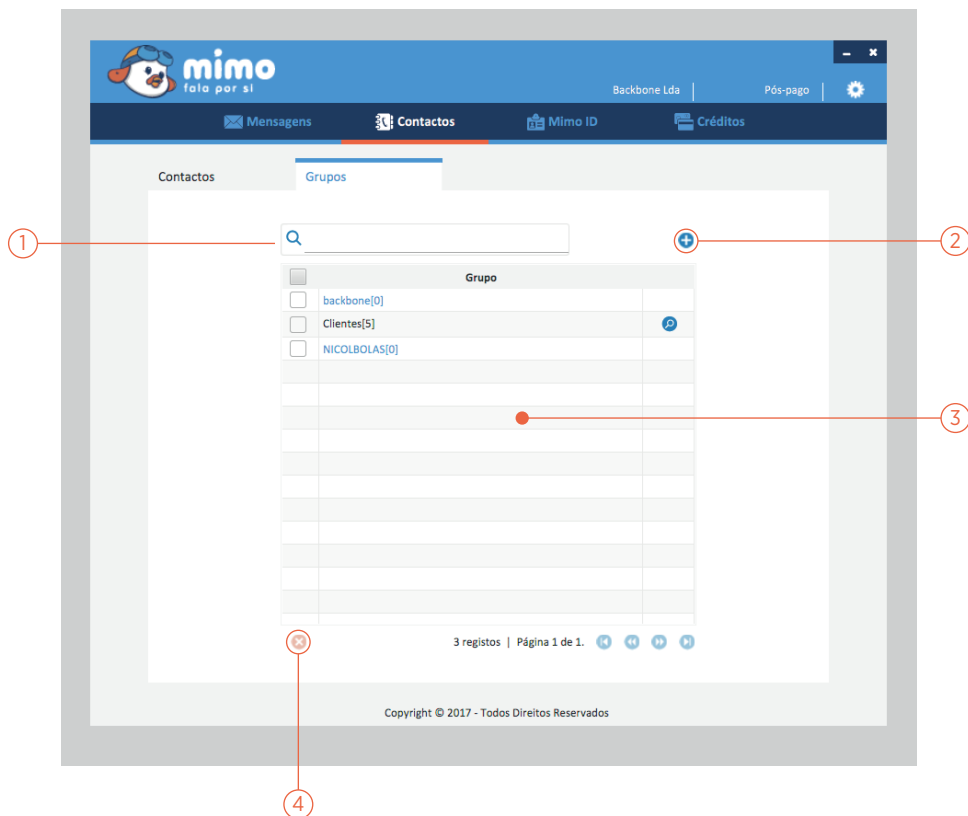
mimo
fala por si

Backbone Lda | Pós-pago |

Mensagens
Contactos
Mimo ID
Créditos

Contactos
Grupos

1

2

| | Grupo | |
|---|---|---|
| | backbone[0] | |
| | Clientes[5] | |
| | NICOLBOLAS[0] | |

3

3 registos | Página 1 de 1.

4

Copyright © 2017 - Todos Direitos Reservados